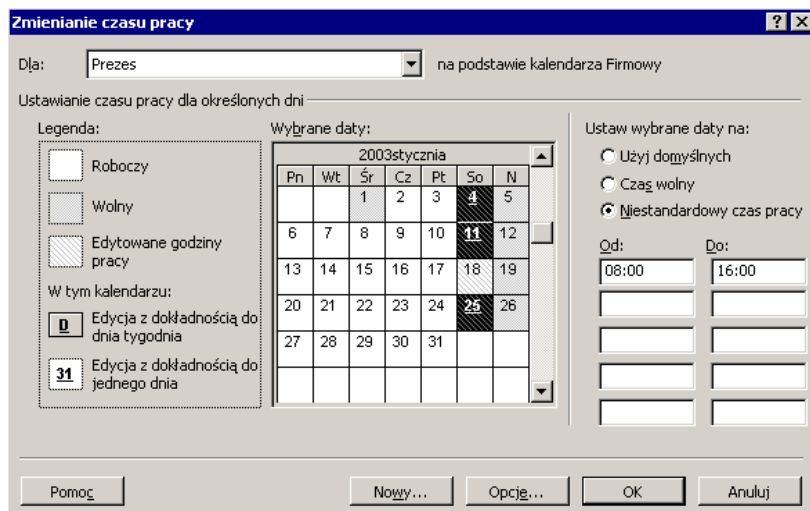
Zmienianie czasu pracy

? X

Dla: Prezes na podstawie kalendarza Firmowy

Ustawianie czasu pracy dla określonych dni

Legenda:

Roboczy

Wolny

Edytowane godziny pracy

W tym kalendarzu:

D Edycja z dokładnością do dnia tygodnia

31 Edycja z dokładnością do jednego dnia

Wybrane daty:

2003stycznia

| Pn | Wt | Śr | Cz | Pt | So | N |
|---|---|---|---|---|---|---|
| | | 1 | 2 | 3 | 4 | 5 |
| 6 | 7 | 8 | 9 | 10 | 11 | 12 |
| 13 | 14 | 15 | 16 | 17 | 18 | 19 |
| 20 | 21 | 22 | 23 | 24 | 25 | 26 |
| 27 | 28 | 29 | 30 | 31 | | |

Ustaw wybrane daty na:

Użyj domyślnych

Czas wolny

Niestandardowy czas pracy

Od: 08:00

Do: 16:00

Pomoc

Nowy...

Opcje...

OK

Anuluj